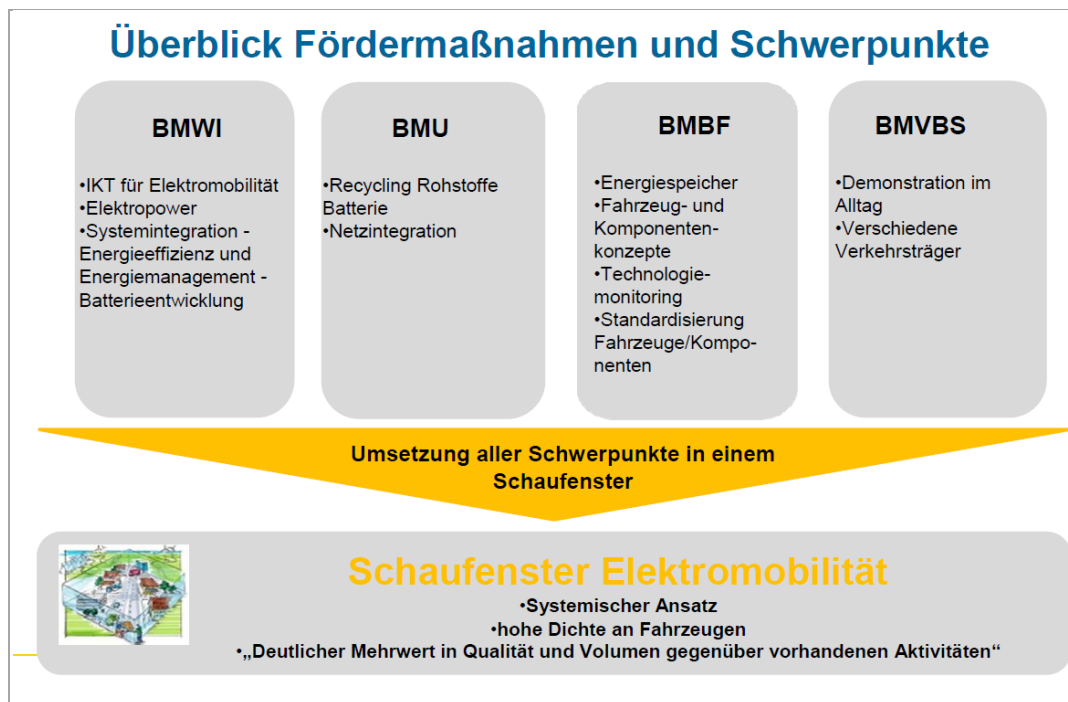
Überblick Fördermaßnahmen und Schwerpunkte

BMWI

•IKT für Elektromobilität
•Elektropower
•Systemintegration - Energieeffizienz und Energiemanagement - Batterieentwicklung

BMU

•Recycling Rohstoffe Batterie
•Netzintegration

BMBF

•Energiespeicher
•Fahrzeug- und Komponentenkonzepte
•Technologiemonitoring
•Standardisierung Fahrzeuge/Komponenten

BMVBS

•Demonstration im Alltag
•Verschiedene Verkehrsträger

Umsetzung aller Schwerpunkte in einem Schaufenster

Schaufenster Elektromobilität

•Systemischer Ansatz
•hohe Dichte an Fahrzeugen
•„Deutlicher Mehrwert in Qualität und Volumen gegenüber vorhandenen Aktivitäten“